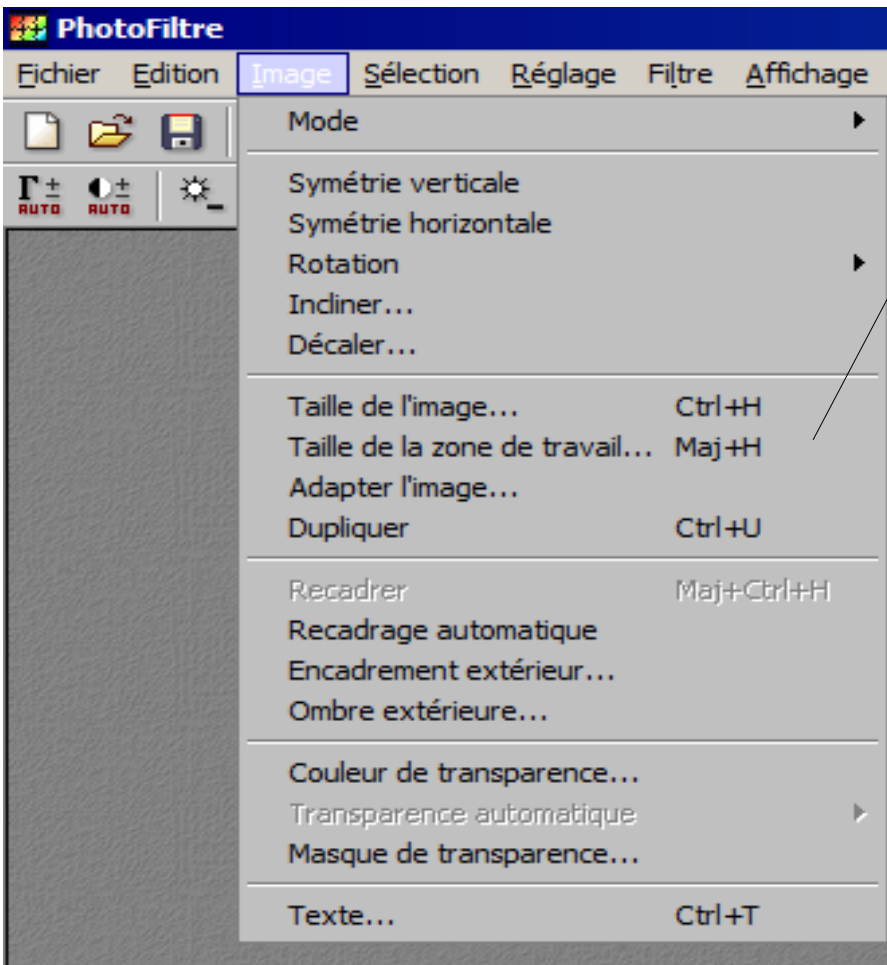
PhotoFiltre

Fichier Edition Image Sélection Réglage Filtre Affichage

AUTO AUTO

Mode
Symétrie verticale
Symétrie horizontale
Rotation
Incliner...
Décaler...
Taille de l'image... Ctrl+H
Taille de la zone de travail... Maj+H
Adapter l'image...
Dupliquer Ctrl+U
Recadrer Maj+Ctrl+H
Recadrage automatique
Encadrement extérieur...
Ombre extérieure...
Couleur de transparence...
Transparence automatique
Masque de transparence...
Texte... Ctrl+T